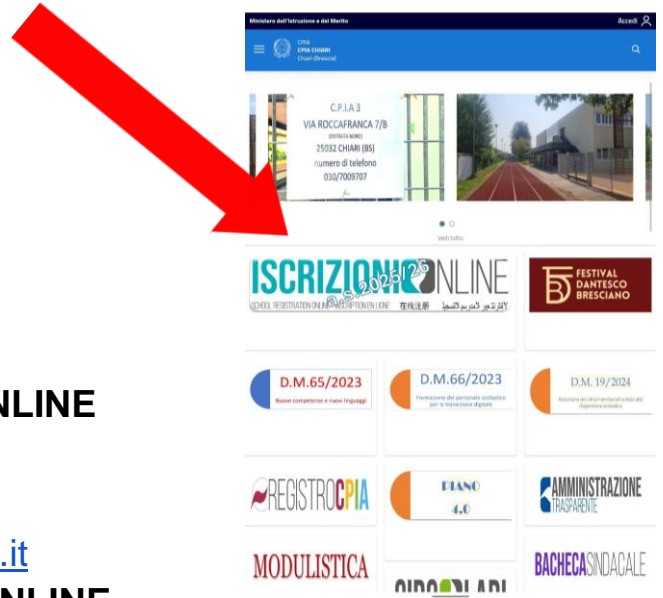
NLINE

.it

NLINE

Ministero dell'Istruzione e del Merito

Accedi

CPIA
CPIA CHIARI
Chiari (Brescia)

C.P.I.A 3
VIA ROCCAFRANCA 7/B
(ENTRATA NORD)
25032 CHIARI (BS)
numero di telefono
030/7009707

Vedi tutto

ISCRIZIONI ONLINE
a.s.2025/26
SCHOOL REGISTRATION ONLINE INSCRIPTION EN LIGNE 在线注册 التسجيل عبر الإنترنت

FESTIVAL DANTESCO BRESCIANO

D.M.65/2023
Nuove competenze e nuovi linguaggi

D.M.66/2023
Formazione del personale scolastico per la transizione digitale

D.M. 19/2024
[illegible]

REGISTROCPIA

PIANO 4.0

AMMINISTRAZIONE TRASPARENTE

MODULISTICA

CIRCOLARI

BACHECASINDACALE